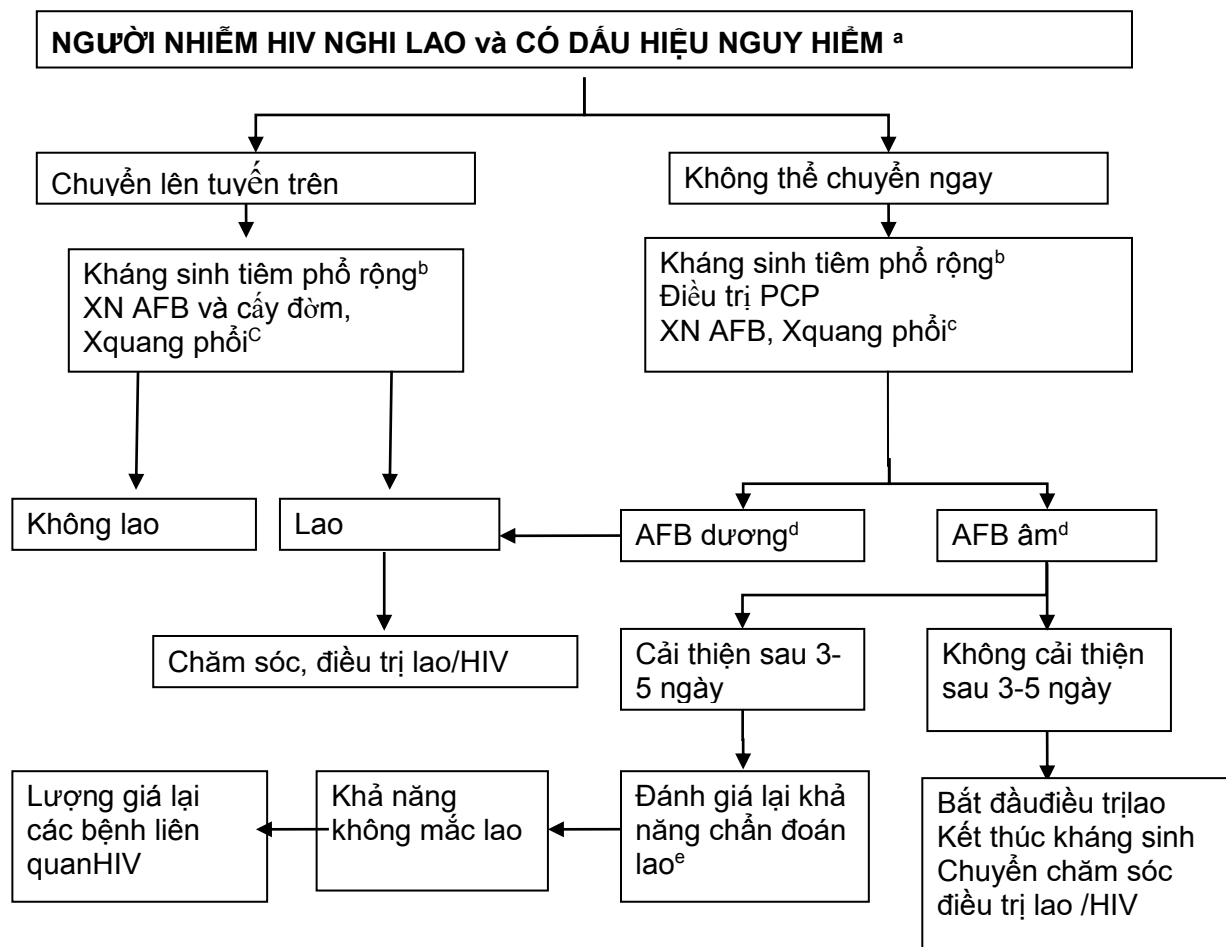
NGƯỜI NHIỄM HIV NGHI LAO và CÓ DẤU HIỆU NGUY HIỂM $^{a}$

Chuyển lên tuyến trên

Không thể chuyển ngay

Kháng sinh tiêm phổ rộng$^{b}$
XN AFB và cấy đờm,
Xquang phổi$^{C}$

Kháng sinh tiêm phổ rộng$^{b}$
Điều trị PCP
XN AFB, Xquang phổi$^{c}$

Không lao

Lao

AFB dương$^{d}$

AFB âm$^{d}$

Chăm sóc, điều trị lao/HIV

Cải thiện sau 3-5 ngày

Không cải thiện sau 3-5 ngày

Lượng giá lại các bệnh liên quanHIV

Khả năng không mắc lao

Đánh giá lại khả năng chẩn đoán lao$^{e}$

Bắt đầuđiều trịlao
Kết thúc kháng sinh
Chuyển chăm sóc điều trị lao /HIV